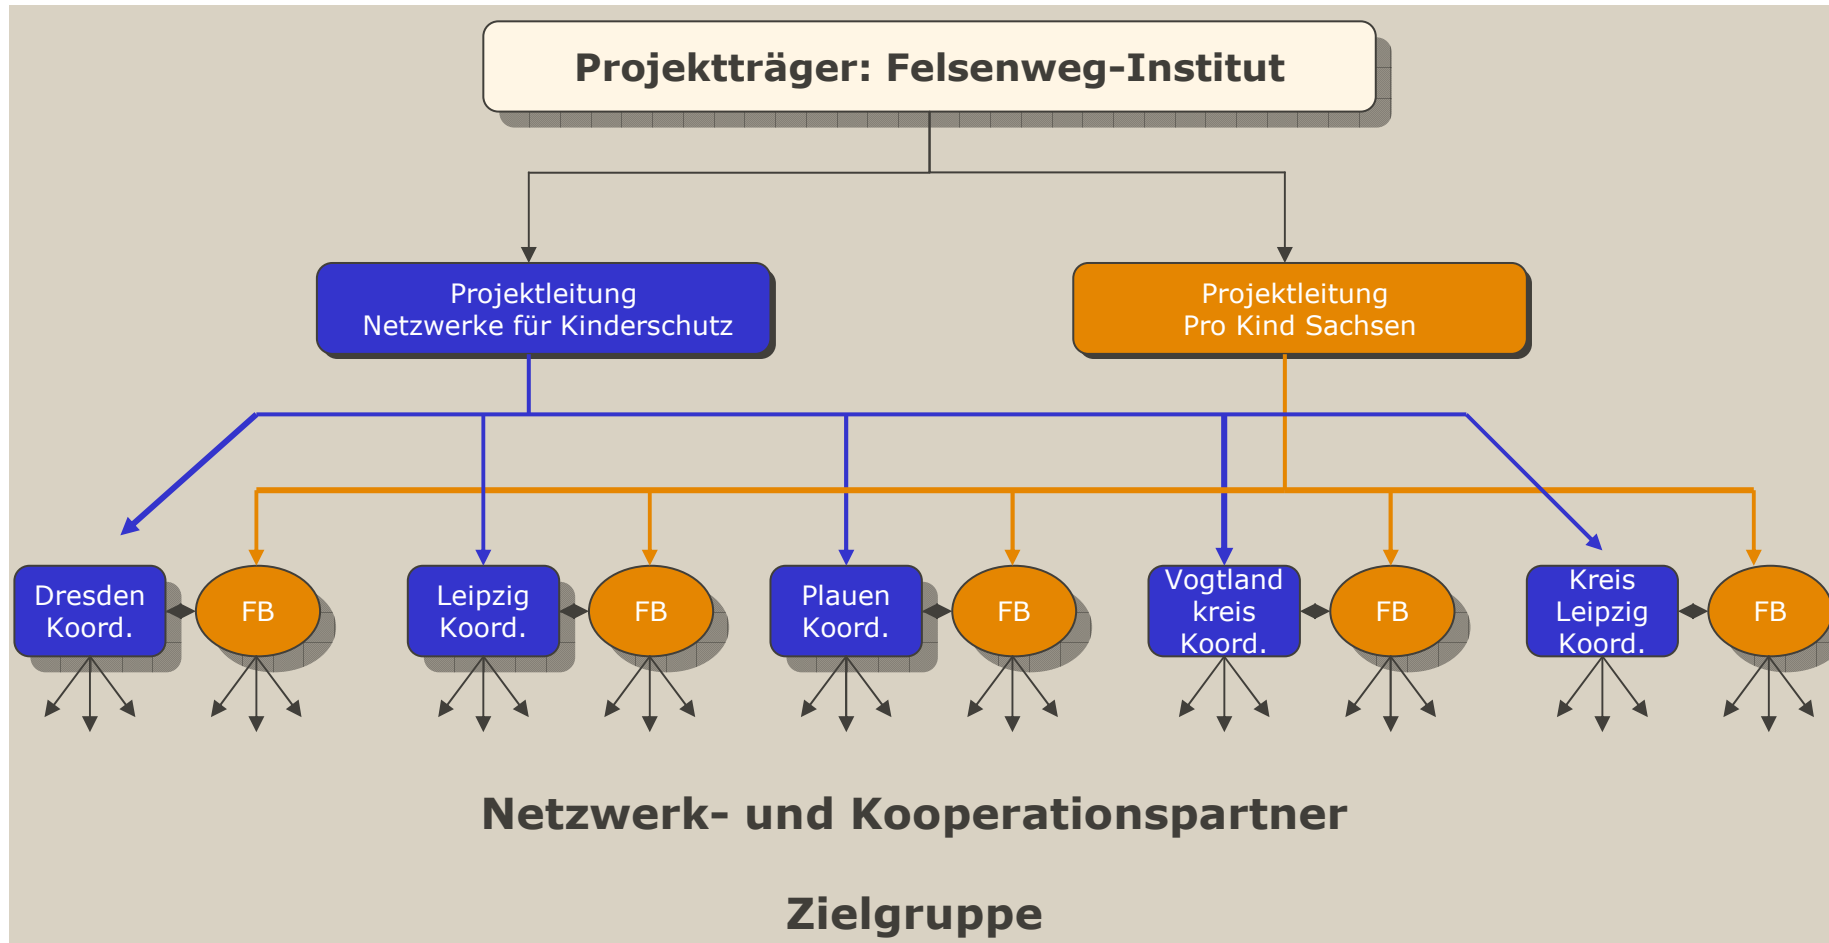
Projektträger: Felsenweg-Institut

Projektleitung
Netzwerke für Kinderschutz

Projektleitung
Pro Kind Sachsen

Dresden Koord.

FB

Leipzig Koord.

FB

Plauen Koord.

FB

Vogtland kreis Koord.

FB

Kreis Leipzig Koord.

FB

Netzwerk- und Kooperationspartner

Zielgruppe